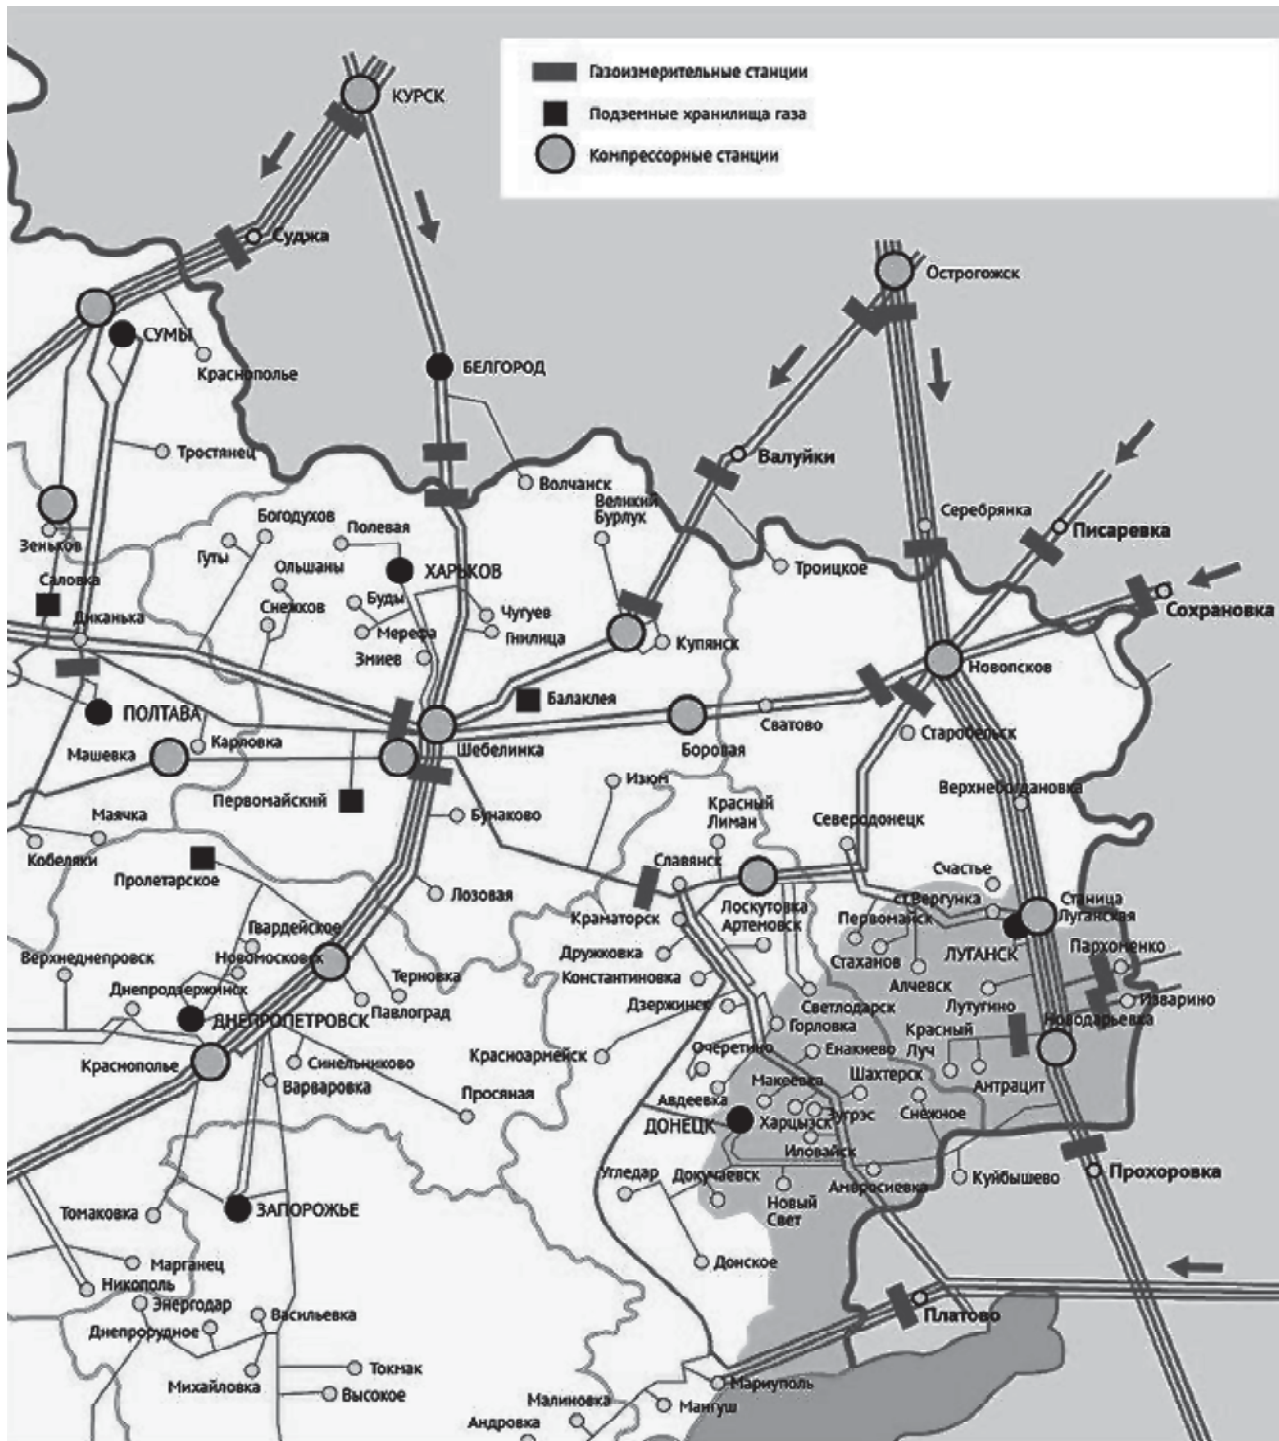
Газоизмерительные станции
Подземные хранилища газа
Компрессорные станции

КУРСК
Суджа
СУМЫ
Краснополье
БЕЛГОРОД
Острогожск
Валуйки
Тростянец
Волчанск
Великий Бурлук
Серебрянка
Писаревка
Зеньков
Богодухов
Полевая
Гуты
Ольшаны
ХАРЬКОВ
Троицкое
Сохрановка
Саловка
Снежков
Буды
Чугуев
Диканька
Мерефа
Гнилица
Купянск
Змиев
Новопсков
ПОЛТАВА
Балаклея
Карловка
Шебелинка
Боровая
Сватово
Машевка
Старобельск
Первомайский
Изюм
Верхнебогдановка
Маячка
Бунаково
Красный Лиман
Северодонецк
Кобеляки
Пролетарское
Славянск
Счастье
Лозовая
Краматорск
Лоскутовка
Артемовск
ст. Вергунка
Станица Луганская
Гвардейское
Первомайск
Верхнеднепровск
Новомосковск
Дружковка
Стаханов
ЛУГАНСК
Пархоменко
Терновка
Константиновка
Алчевск
Днепродзержинск
Павлоград
Дзержинск
Светлодарск
Лутугино
Изварино
ДНЕПРОПЕТРОВСК
Горловка
Красный Луч
Новодарьевка
Синельниково
Красноармейск
Очеретино
Енакиево
Красноаолье
Варваровка
Макеевка
Шахтерск
Антрацит
Просяная
Авдеевка
Зугрэс
Снежное
ДОНЕЦК
Харцызск
Иловайск
Угледар
Докучаевск
Куйбышево
Прохоровка
Новый Свет
Амвросиевка
Томаковка
ЗАПОРОЖЬЕ
Марганец
Донское
Никополь
Энергодар
Платово
Васильевка
Днепрорудное
Токмак
Михайловка
Высокое
Мариуполь
Малиновка
Мангуш
Андровка